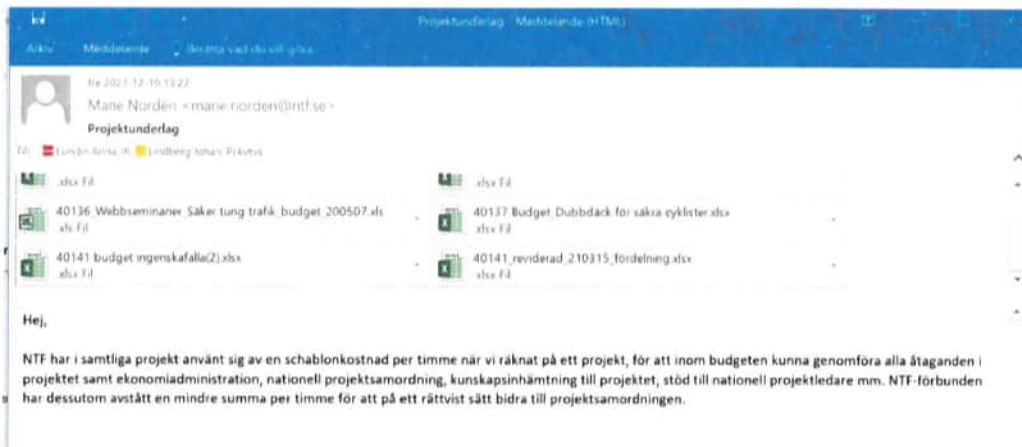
Projektunderlag - Meddelande (HTML)

Arkiv Meddelande Beratta vad du vill göra

fre 2021-12-10 13:22

Marie Nordén <marie.norden@ntf.se>

Projektunderlag

Till Lundin Anna (R) Lindberg Johan Trikvetis

.xlsx Fil

.xlsx Fil

40136_Webbseminarier Säker tung trafik_budget_200507.xls
.xls Fil

40137 Budget_Dubbdäck för säkra cyklister.xlsx
.xlsx Fil

40141 budget ingenskafalla(2).xlsx
.xlsx Fil

40141_reviderad_210315_fördelning.xlsx
.xlsx Fil

Hej,

NTF har i samtliga projekt använt sig av en schablonkostnad per timme när vi räknat på ett projekt, för att inom budgeten kunna genomföra alla åtaganden i projektet samt ekonomiadministration, nationell projektsamordning, kunskapsinhämtning till projektet, stöd till nationell projektledare mm. NTF-förbunden har dessutom avstått en mindre summa per timme för att på ett rättvist sätt bidra till projektsamordningen.